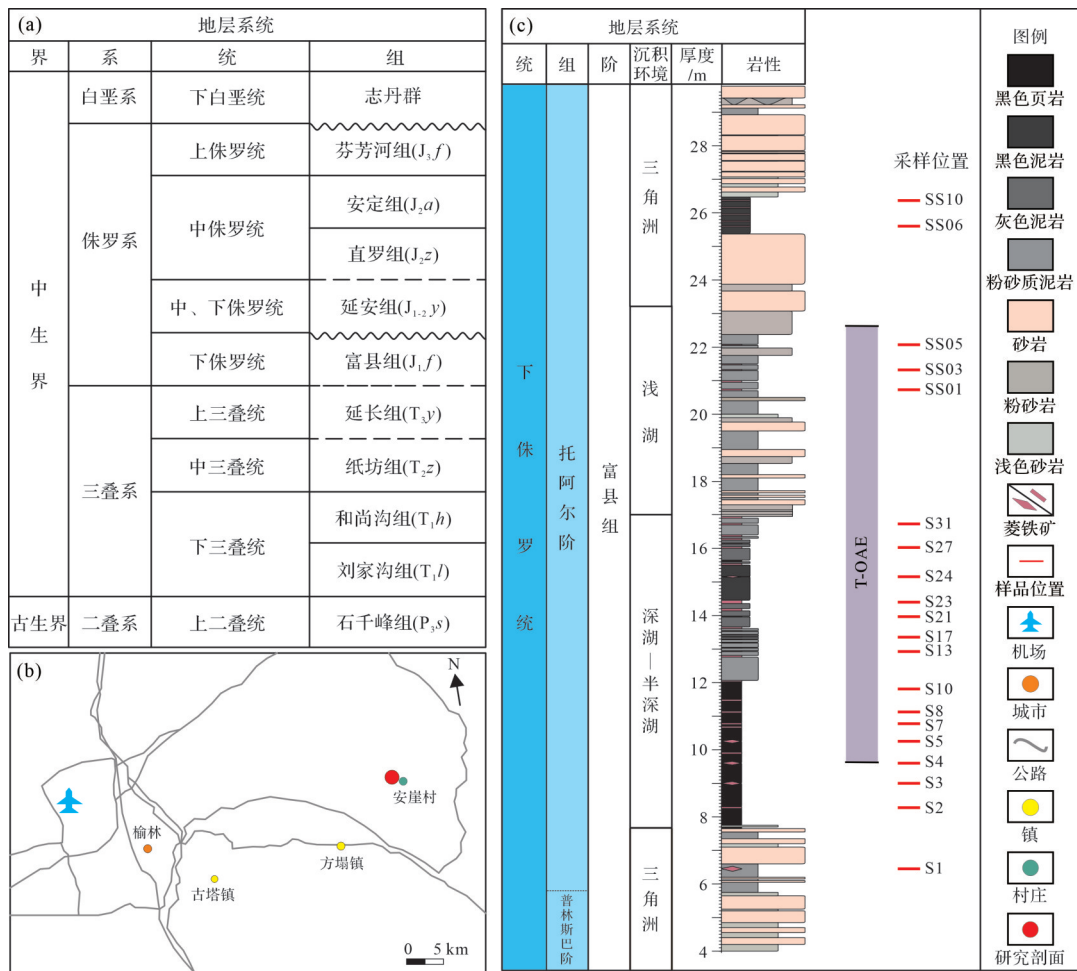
(a)

| 地层系统 | | | |
|---|---|---|---|
| 界 | 系 | 统 | 组 |
| 中生界 | 白垩系 | 下白垩统 | 志丹群 |
| | 侏罗系 | 上侏罗统 | 芬芳河组($J_3f$) |
| | | 中侏罗统 | 安定组($J_2a$) |
| | | | 直罗组($J_2z$) |
| | | 中、下侏罗统 | 延安组($J_{1-2}y$) |
| | | 下侏罗统 | 富县组($J_1f$) |
| | 三叠系 | 上三叠统 | 延长组($T_3y$) |
| | | 中三叠统 | 纸坊组($T_2z$) |
| | | 下三叠统 | 和尚沟组($T_1h$) |
| | | | 刘家沟组($T_1l$) |
| 古生界 | 二叠系 | 上二叠统 | 石千峰组($P_3s$) |

(b)

N

榆林

古塔镇

方塌镇

安崖村

0 5 km

(c)

地层系统

| 统 | 组 | 阶 | 沉积环境 | 厚度/m | 岩性 |
|---|---|---|---|---|---|
| 下侏罗统 | 富县组 | 托阿尔阶 / 普林斯巴阶 | 三角洲 / 浅湖 / 深湖—半深湖 / 三角洲 | | |

28 26 24 22 20 18 16 14 12 10 8 6 4

采样位置

SS10
SS06
SS05
SS03
SS01
S31
S27
S24
S23
S21
S17
S13
S10
S8
S7
S5
S4
S3
S2
S1

T-OAE

图例

黑色页岩

黑色泥岩

灰色泥岩

粉砂质泥岩

砂岩

粉砂岩

浅色砂岩

菱铁矿

样品位置

机场

城市

公路

镇

村庄

研究剖面